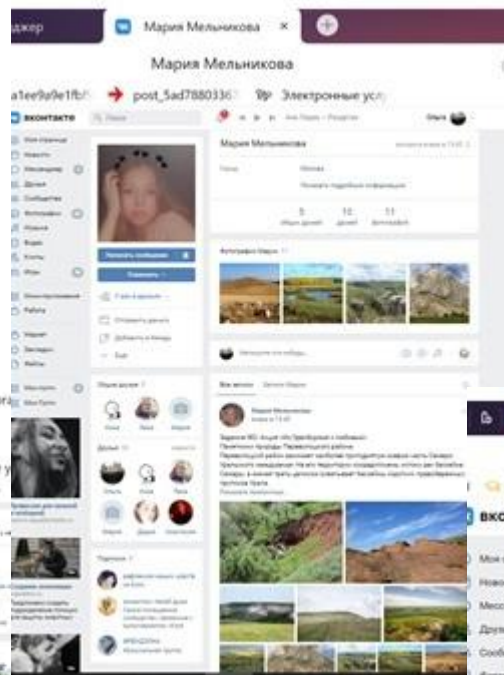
джер
Мария Мельникова ×
Мария Мельникова
a1ee9a9e1fb
post_5ad7880336
Электронные усл
ВКонтакте
Поиск
Моя страница
Новости
Мессенджер
Друзья
Сообщества
Фотографии
Музыка
Видео
Клипы
Игры
Мария Мельникова
Москва
Показать подробную информацию
5
10
11
Написать сообщение
Фотографии Марии
Что у вас нового?
Все записи
Мария Мельникова
Мой с
Ново
Месс
Друз
Сооб